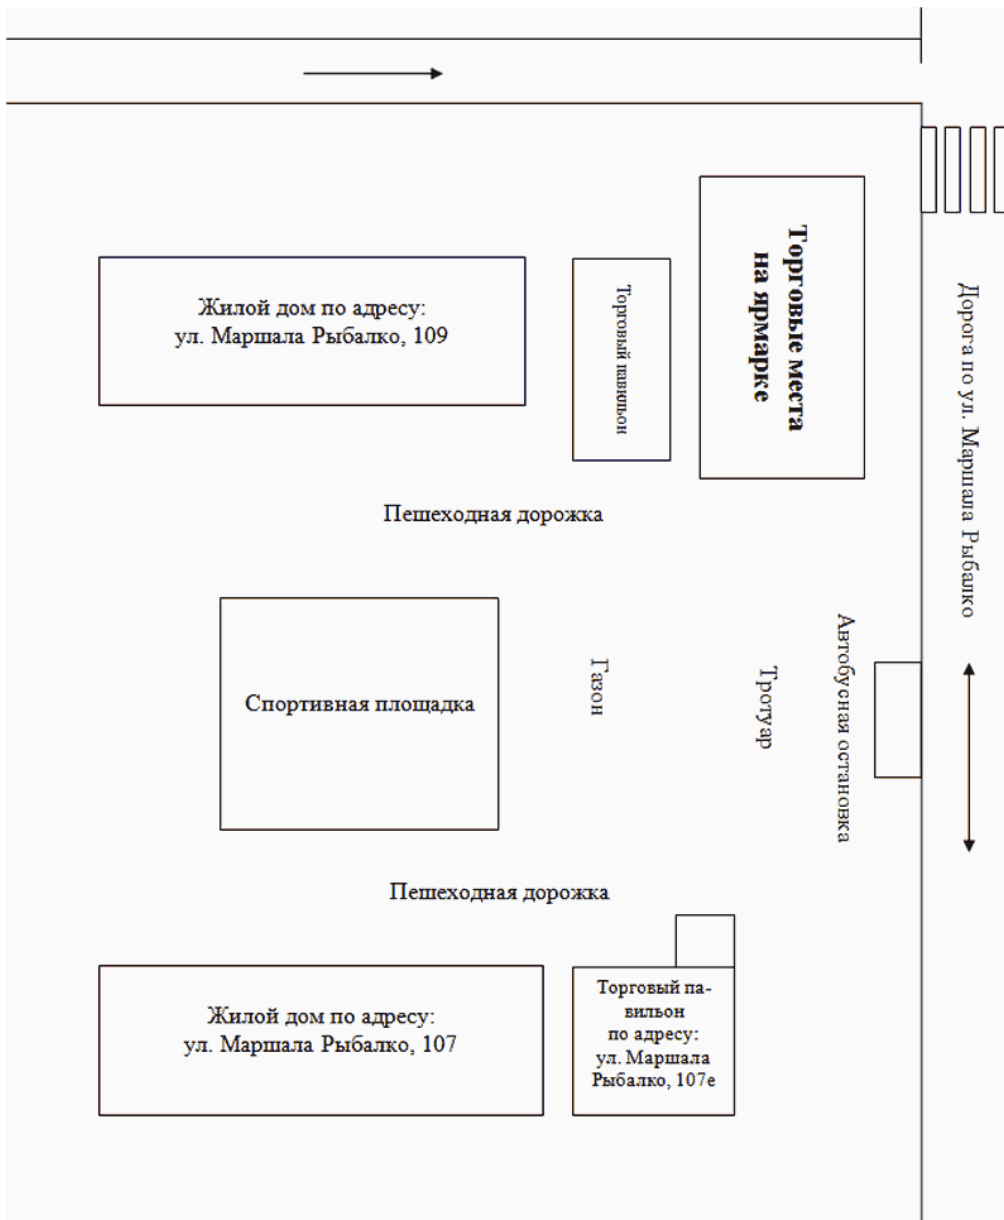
Жилой дом по адресу:
ул. Маршала Рыбалко, 109

Торговый павильон

Торговые места на ярмарке

Дорога по ул. Маршала Рыбалко

Пешеходная дорожка

Спортивная площадка

Газон

Тротуар

Автобусная остановка

Пешеходная дорожка

Жилой дом по адресу:
ул. Маршала Рыбалко, 107

Торговый павильон по адресу: ул. Маршала Рыбалко, 107е